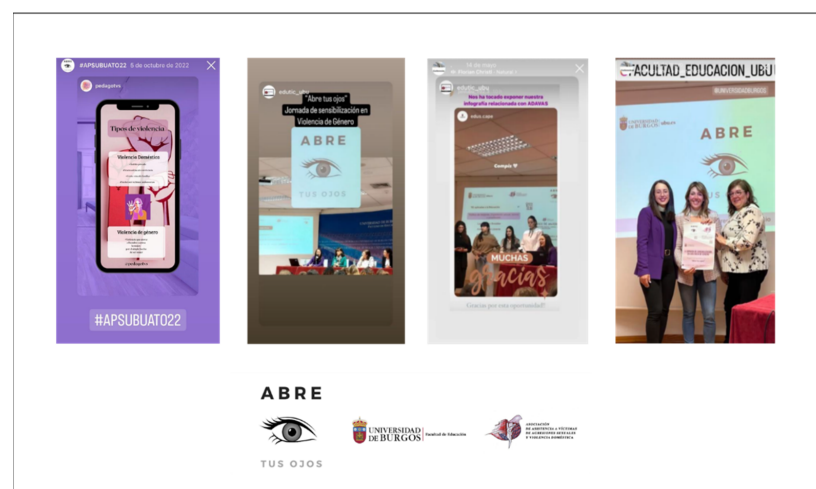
#APSUBUATO22 6 de octubre de 2022

pedagotos

Tipos de violencia

Violencia Doméstica

Violencia de género

#APSUBUATO22

edutic_ubu

"Abre tus ojos" Jornada de sensibilización en Violencia de Género

ABRE

TUS OJOS

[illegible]

edutic_ubu

Nos ha tocado exponer nuestra infografía relacionado con ADAVAS

Compis ♥

MUCHAS gracias

Gracias por esta oportunidad!

FACULTAD_EDUCACION_UBU

#UNIVERSIDADBURGOS

ABRE

ABRE

TUS OJOS

UNIVERSIDAD DE BURGOS | Facultad de Educación

ASOCIACIÓN DE ASISTENCIA A VÍCTIMAS DE AGRESIONES SEXUALES Y VIOLENCIA DOMÉSTICA